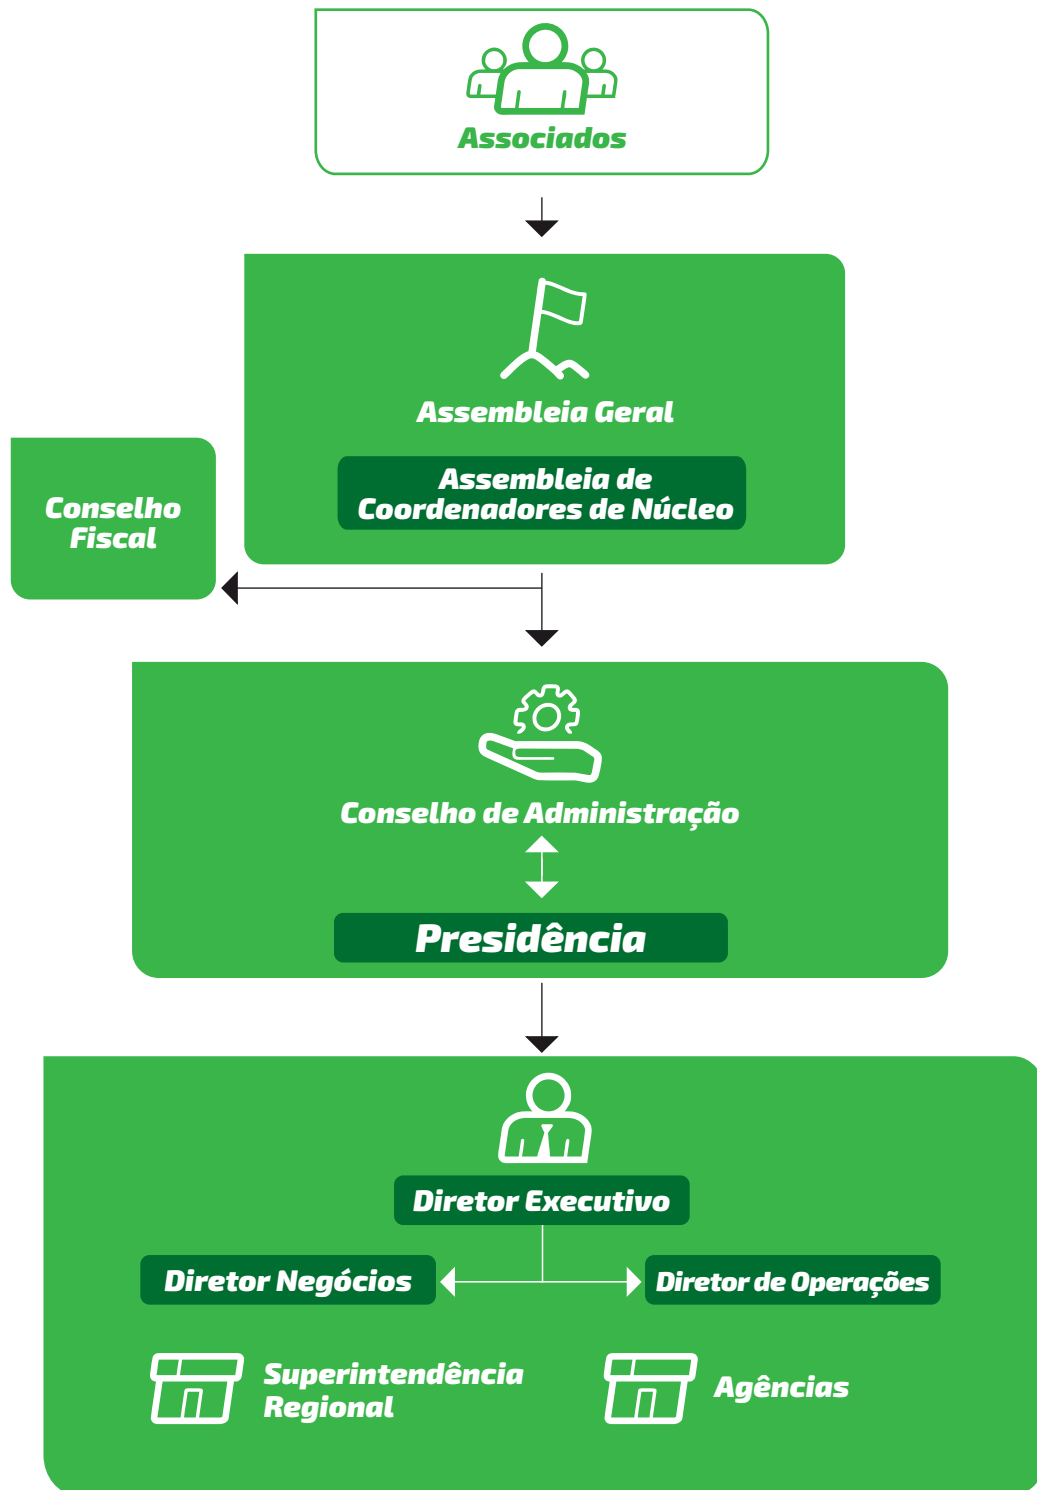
Associados

Assembleia Geral

Assembleia de Coordenadores de Núcleo

Conselho Fiscal

Conselho de Administração

Presidência

Diretor Executivo

Diretor Negócios

Diretor de Operações

Superintendência Regional

Agências